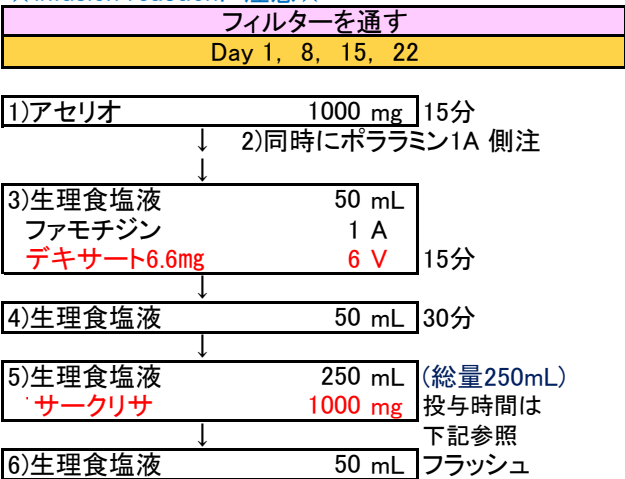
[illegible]

フィルターを通す

Day 1, 8, 15, 22

1)アセリオ 1000 mg 15分

↓ 2)同時にポララミン1A 側注

↓

3)生理食塩液 50 mL
ファモチジン 1 A
デキサート6.6mg 6 V 15分

↓

4)生理食塩液 50 mL 30分

↓

5)生理食塩液 250 mL (総量250mL)
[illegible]サークリサ 1000 mg 投与時間は下記参照

↓

6)生理食塩液 50 mL フラッシュ